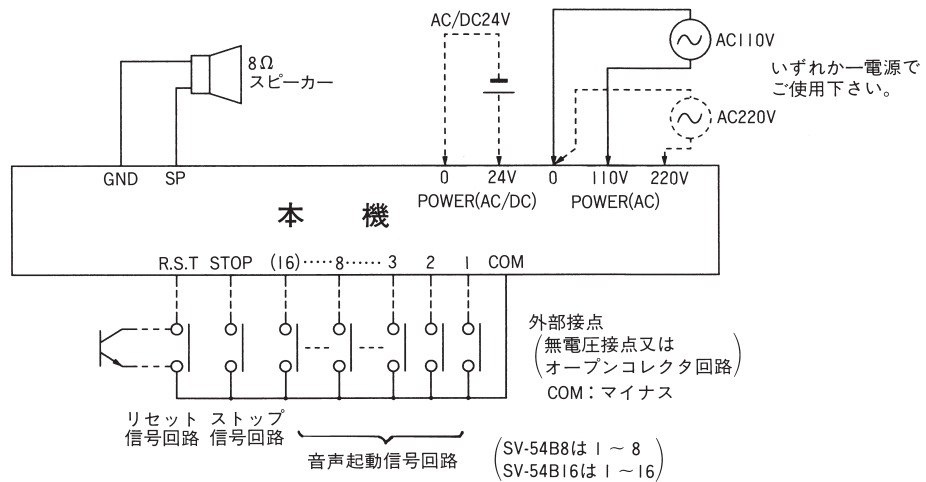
AC/DC24V

AC110V

いずれか一電源でご使用下さい。

AC220V

8Ω
スピーカー

GND SP

0 24V
POWER(AC/DC)

0 110V 220V
POWER(AC)

本 機

R.S.T STOP (16)……8…… 3 2 1 COM

外部接点
(無電圧接点又はオープンコレクタ回路)
COM：マイナス

リセット信号回路 ストップ信号回路

音声起動信号回路

(SV-54B8は 1 ～ 8
SV-54B16は 1 ～16)